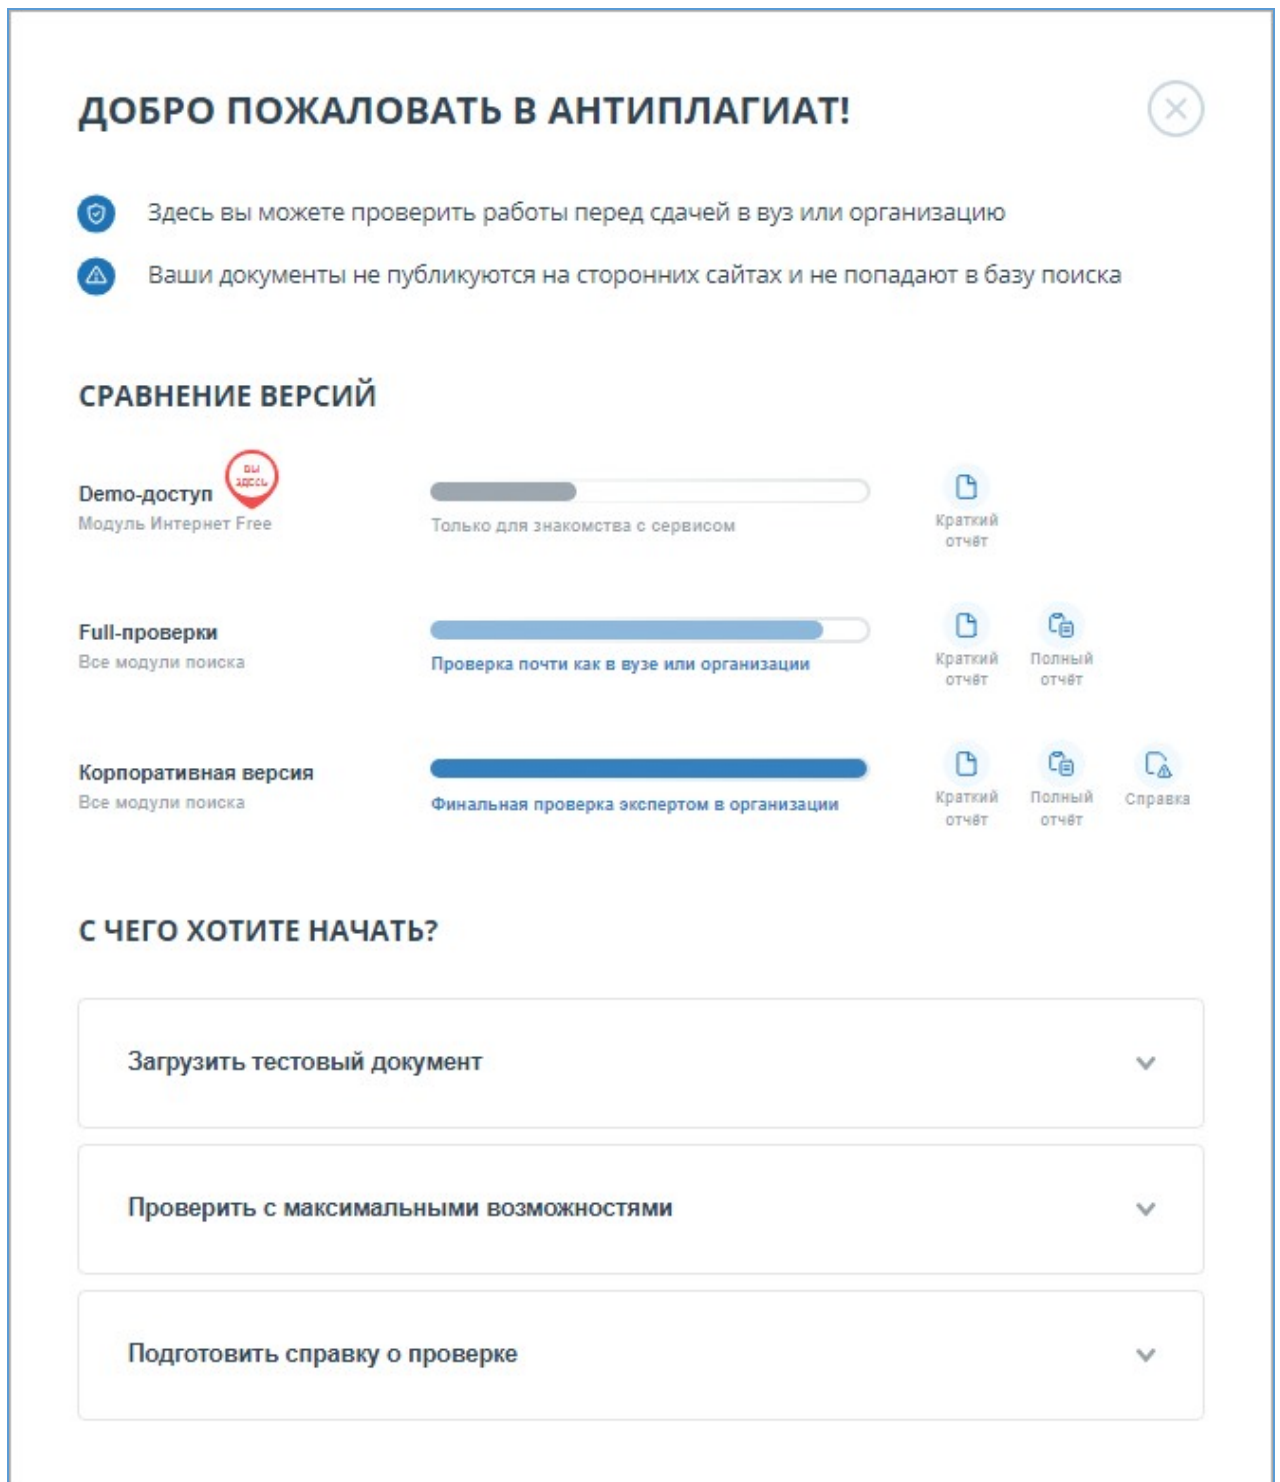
ДОБРО ПОЖАЛОВАТЬ В АНТИПЛАГИАТ!

Здесь вы можете проверить работы перед сдачей в вуз или организацию

Ваши документы не публикуются на сторонних сайтах и не попадают в базу поиска

СРАВНЕНИЕ ВЕРСИЙ

Demo-доступ ВЫ ЗДЕСЬ
Модуль Интернет Free
Только для знакомства с сервисом
Краткий отчёт

Full-проверки
Все модули поиска
Проверка почти как в вузе или организации
Краткий отчёт
Полный отчёт

Корпоративная версия
Все модули поиска
Финальная проверка экспертом в организации
Краткий отчёт
Полный отчёт
Справка

С ЧЕГО ХОТИТЕ НАЧАТЬ?

Загрузить тестовый документ

Проверить с максимальными возможностями

Подготовить справку о проверке